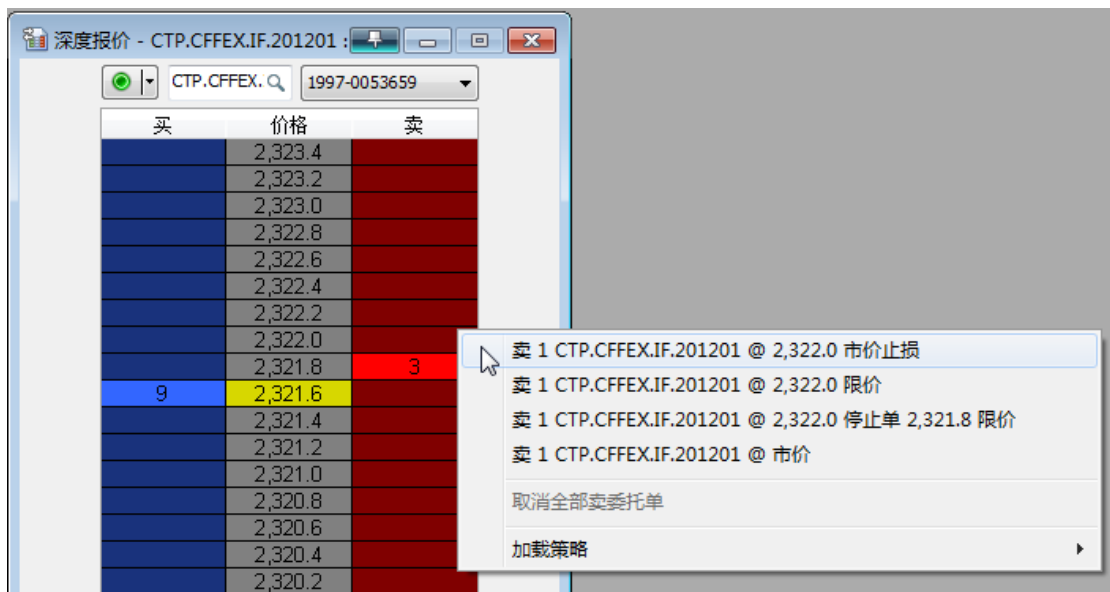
深度报价 - CTP.CFFEX.IF.201201 :

CTP.CFFEX.
1997-0053659

| 买 | 价格 | 卖 |
|---|---|---|
| | 2,323.4 | |
| | 2,323.2 | |
| | 2,323.0 | |
| | 2,322.8 | |
| | 2,322.6 | |
| | 2,322.4 | |
| | 2,322.2 | |
| | 2,322.0 | |
| | 2,321.8 | 3 |
| 9 | 2,321.6 | |
| | 2,321.4 | |
| | 2,321.2 | |
| | 2,321.0 | |
| | 2,320.8 | |
| | 2,320.6 | |
| | 2,320.4 | |
| | 2,320.2 | |

卖 1 CTP.CFFEX.IF.201201 @ 2,322.0 市价止损
卖 1 CTP.CFFEX.IF.201201 @ 2,322.0 限价
卖 1 CTP.CFFEX.IF.201201 @ 2,322.0 停止单 2,321.8 限价
卖 1 CTP.CFFEX.IF.201201 @ 市价
取消全部卖委托单
加載策略